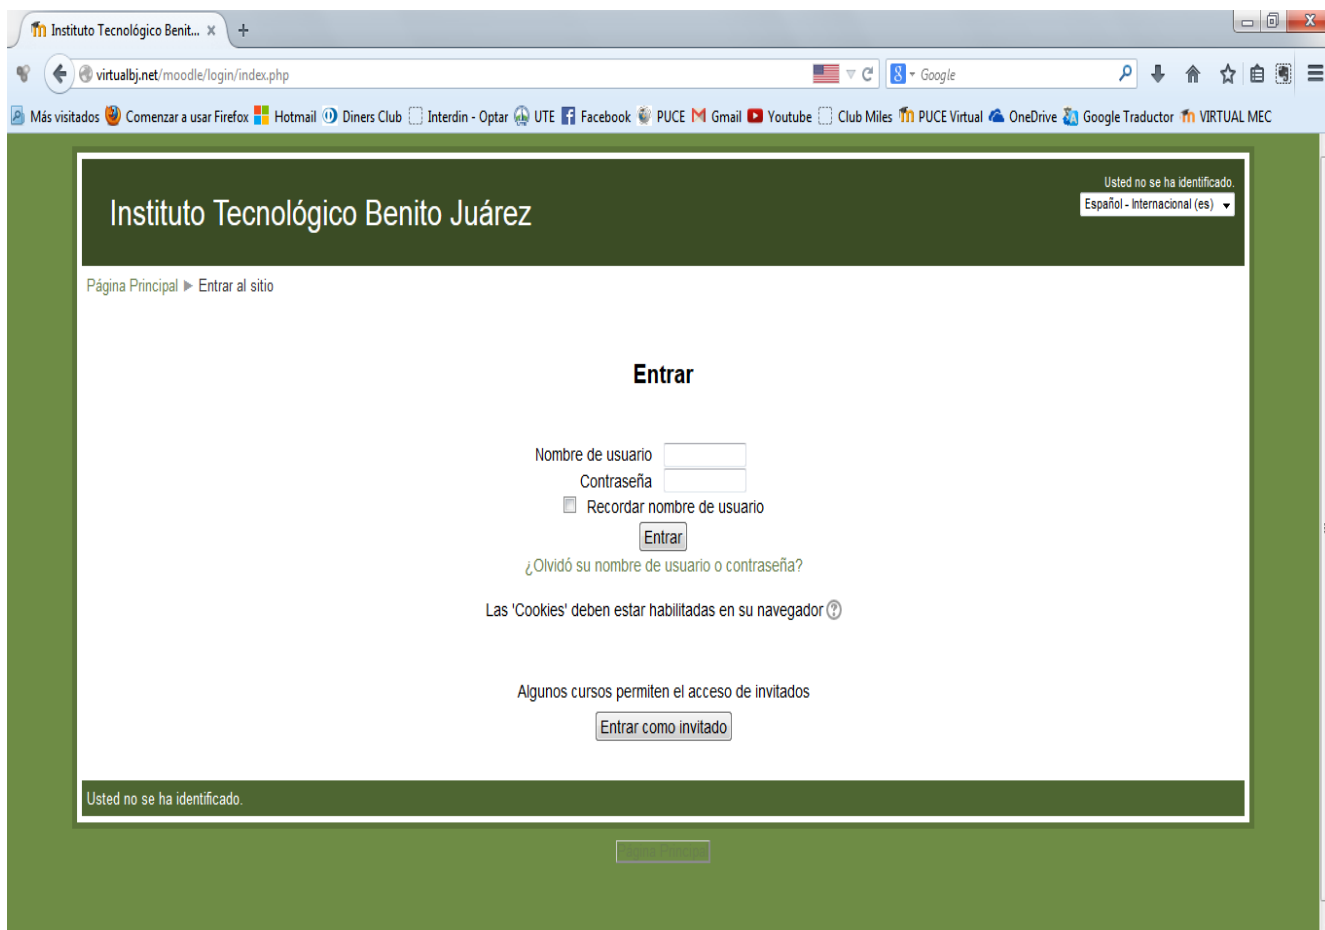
Instituto Tecnológico Benit... ×
+
virtualbj.net/moodle/login/index.php
Google
Más visitados Comenzar a usar Firefox Hotmail Diners Club Interdin - Optar UTE Facebook PUCE Gmail Youtube Club Miles PUCE Virtual OneDrive Google Traductor VIRTUAL MEC

Instituto Tecnológico Benito Juárez
Usted no se ha identificado.
Español - Internacional (es)

Página Principal ▶ Entrar al sitio

Entrar

Nombre de usuario
Contraseña
Recordar nombre de usuario
Entrar
¿Olvidó su nombre de usuario o contraseña?

Las 'Cookies' deben estar habilitadas en su navegador

Algunos cursos permiten el acceso de invitados
Entrar como invitado

Usted no se ha identificado.

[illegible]